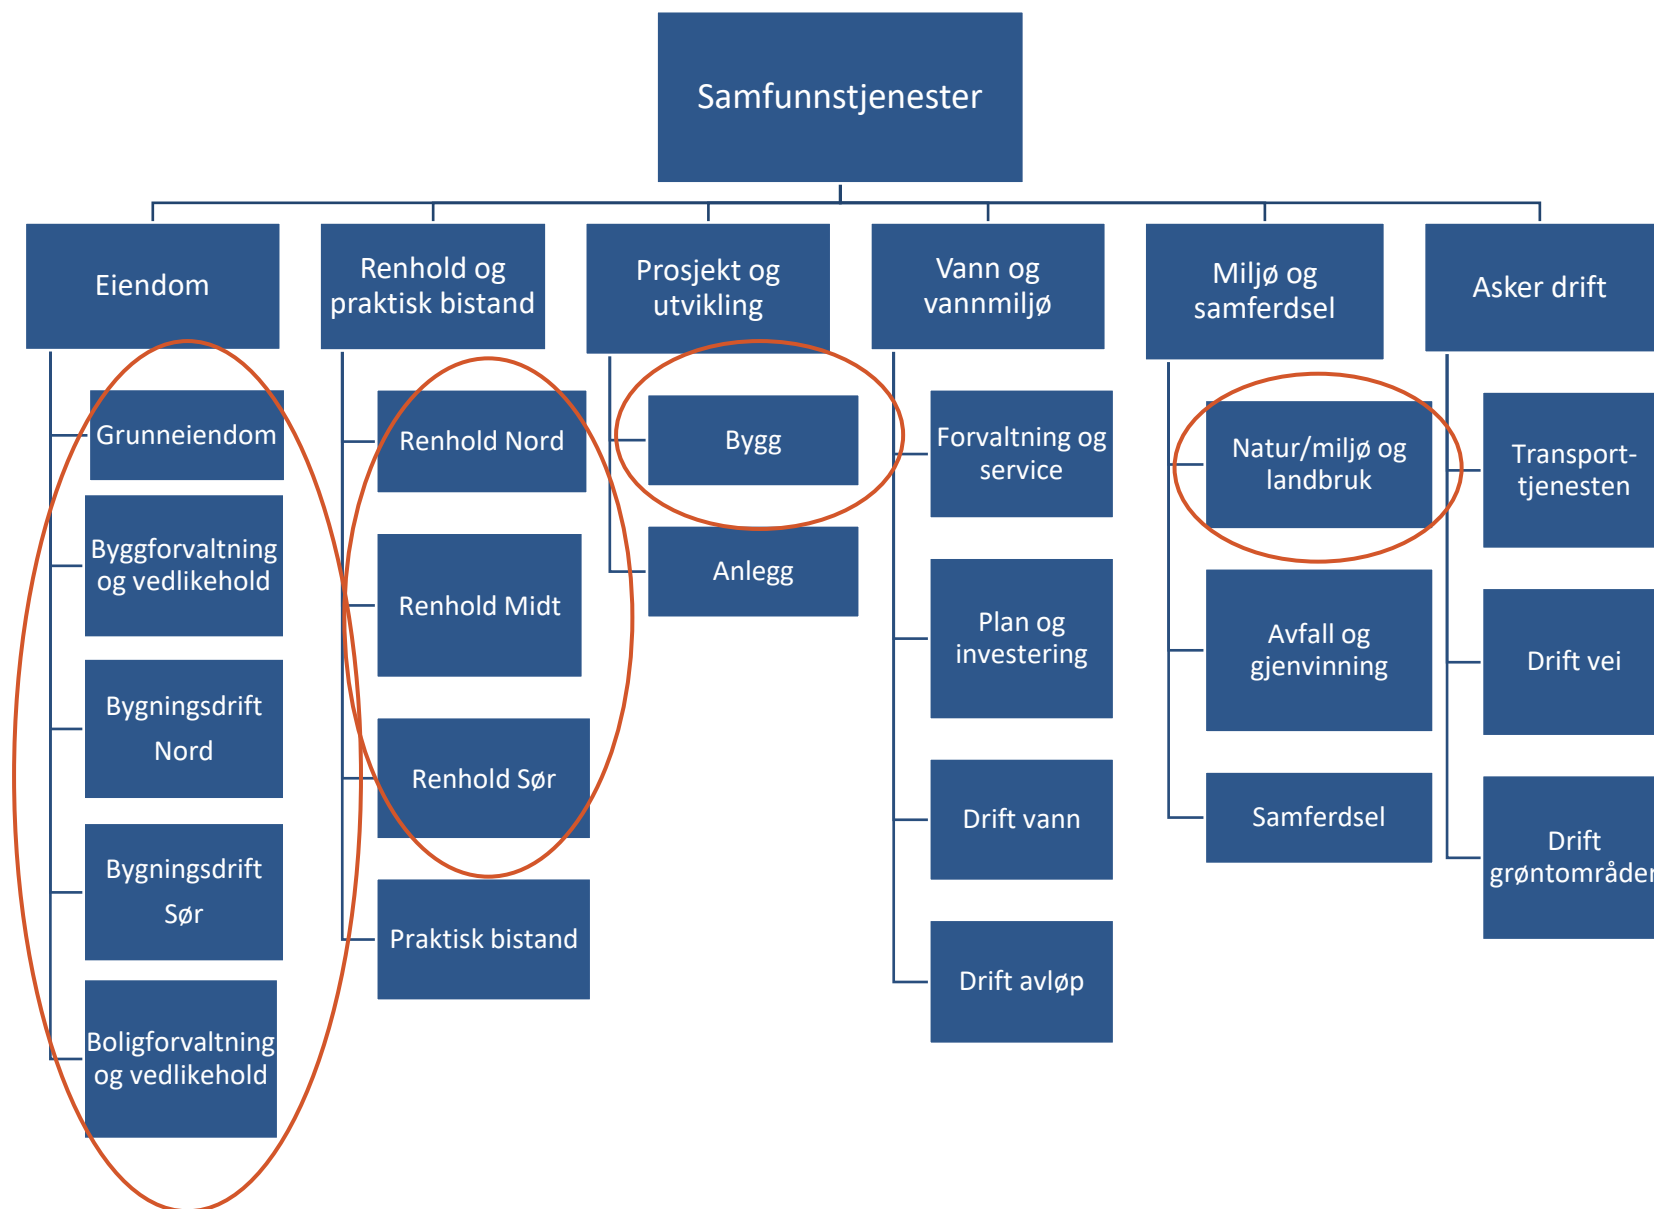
Samfunnstjenester

Eiendom

Grunneiendom

Byggforvaltning og vedlikehold

Bygningsdrift Nord

Bygningsdrift Sør

Boligforvaltning og vedlikehold

Renhold og praktisk bistand

Renhold Nord

Renhold Midt

Renhold Sør

Praktisk bistand

Prosjekt og utvikling

Bygg

Anlegg

Vann og vannmiljø

Forvaltning og service

Plan og investering

Drift vann

Drift avløp

Miljø og samferdsel

Natur/miljø og landbruk

Avfall og gjenvinning

Samferdsel

Asker drift

Transporttjenesten

Drift vei

Drift grøntområder